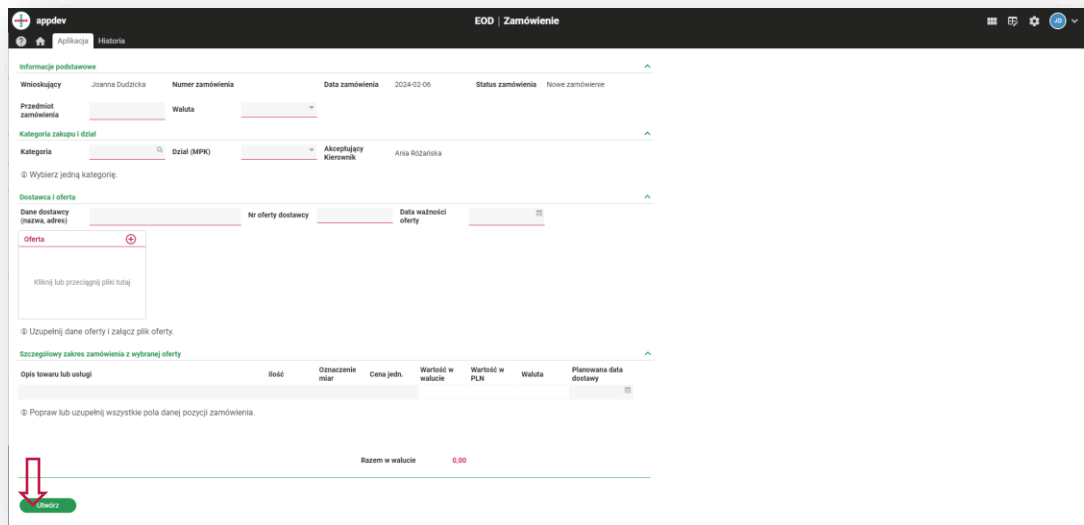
appdev

EOD | Zamówienie

JD

Aplikacja Historia

Informacje podstawowe

Wnioskujący Joanna Dudzicka Numer zamówienia Data zamówienia 2024-02-06 Status zamówienia Nowe zamówienie

Przedmiot zamówienia Waluta

Kategoria zakupu i dział

Kategoria Dział (MPK) Akceptujący Kierownik Ania Różańska

ⓘ Wybierz jedną kategorię.

Dostawca i oferta

Dane dostawcy (nazwa, adres) Nr oferty dostawcy Data ważności oferty

Oferta

Kliknij lub przeciągnij pliki tutaj

ⓘ Uzupełnij dane oferty i załącz plik oferty.

Szczegółowy zakres zamówienia z wybranej oferty

| Opis towaru lub usługi | Ilość | Oznaczenie miar | Cena jedn. | Wartość w walucie | Wartość w PLN | Waluta | Planowana data dostawy |
|---|---|---|---|---|---|---|---|
| | | | | | | | |

ⓘ Popraw lub uzupełnij wszystkie pola danej pozycji zamówienia.

Razem w walucie 0,00

Utwórz